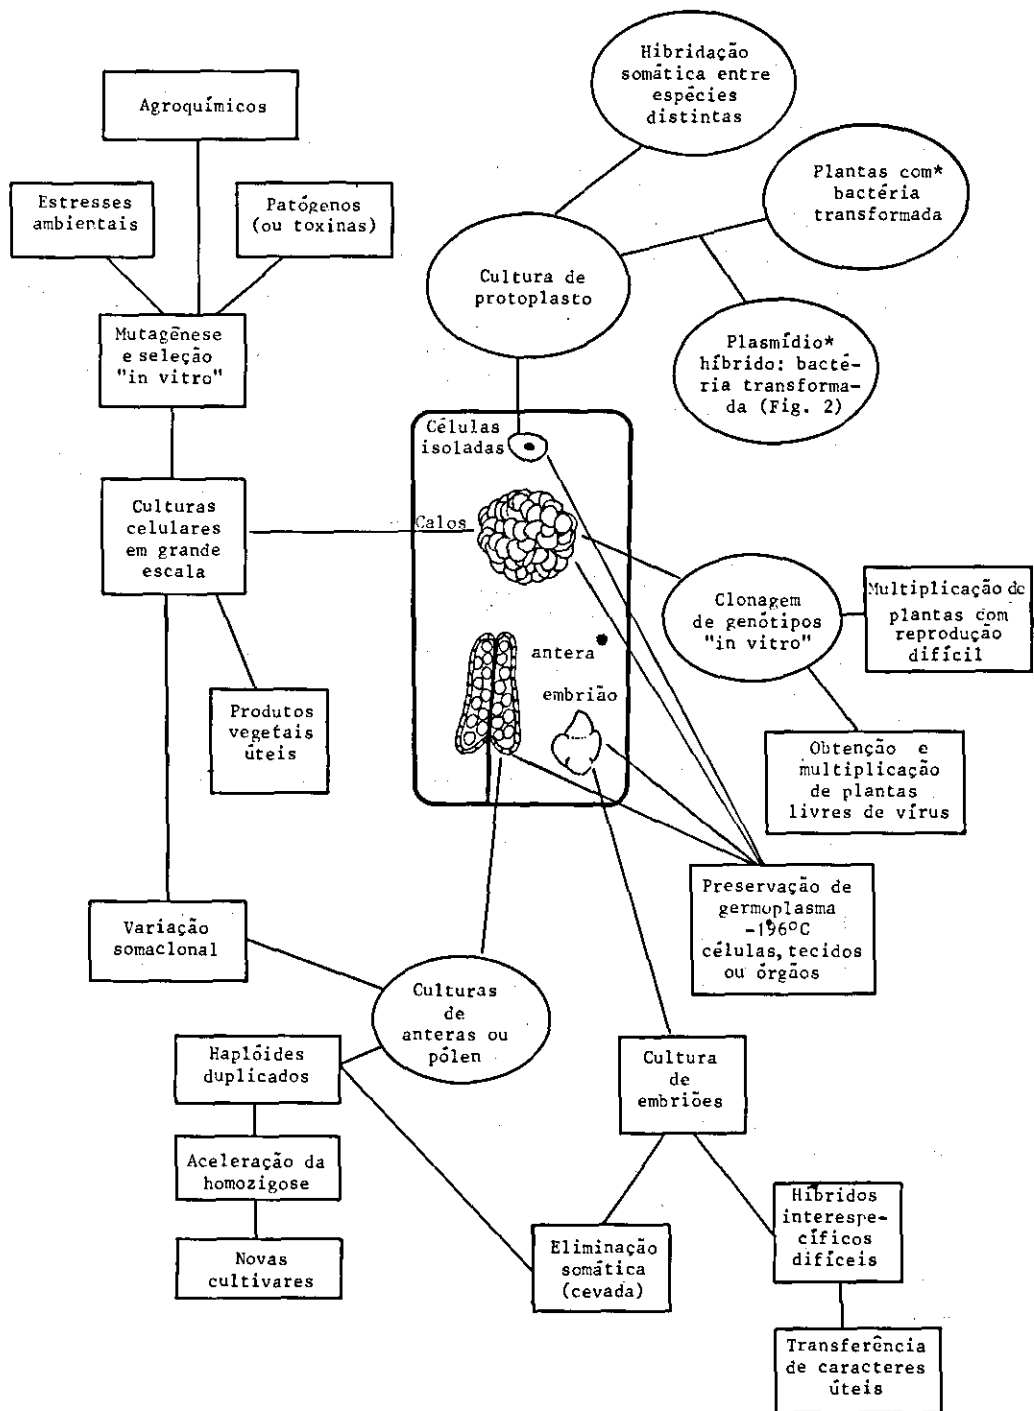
Hibridação somática entre espécies distintas

Agroquímicos

Estresses ambientais

Patógenos (ou toxinas)

Plantas com* bactéria transformada

Cultura de protoplasto

Mutagênese e seleção "in vitro"

Plasmídio* híbrido: bactéria transformada (Fig. 2)

Células isoladas

Culturas celulares em grande escala

Calos

Clonagem de genótipos "in vitro"

Multiplicação de plantas com reprodução difícil

antera*

embrião

Produtos vegetais úteis

Obtenção e multiplicação de plantas livres de vírus

Preservação de germoplasma -196°C células, tecidos ou órgãos

Variação somaclonal

Culturas de anteras ou pólen

Haplóides duplicados

Cultura de embriões

Aceleração da homozigose

Híbridos interespecíficos difíceis

Novas cultivares

Eliminação somática (cevada)

Transferência de caracteres úteis